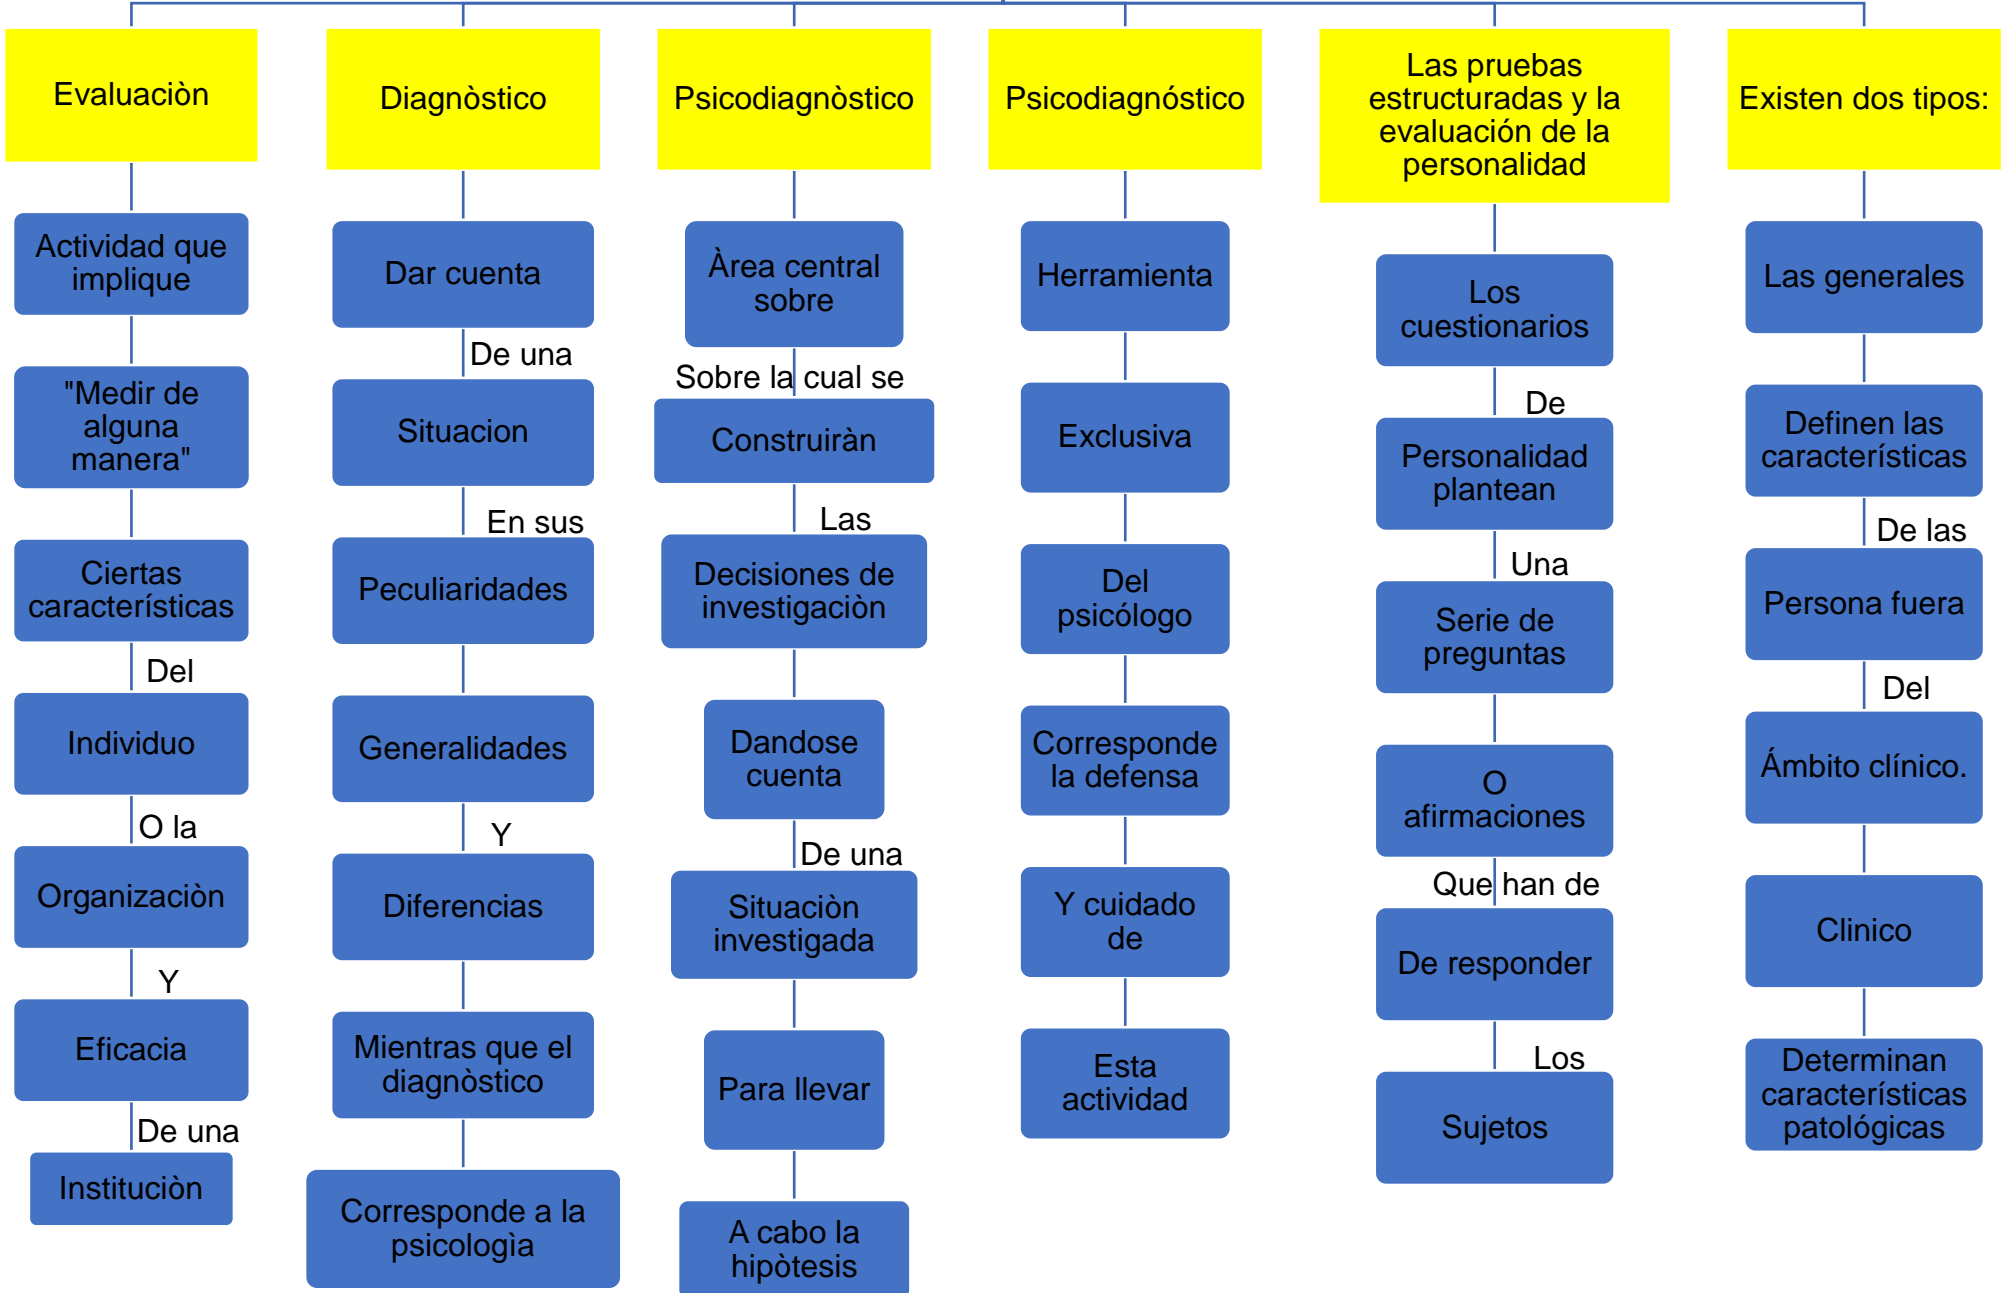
Evaluaciòn

Actividad que implique

"Medir de alguna manera"

Ciertas características

Del

Individuo

O la

Organizaciòn

Y

Eficacia

De una

Instituciòn

Diagnòstico

Dar cuenta

De una

Situacion

En sus

Peculiaridades

Generalidades

Y

Diferencias

Mientras que el diagnòstico

Corresponde a la psicologìa

Psicodiagnòstico

Àrea central sobre

Sobre la cual se

Construiràn

Las

Decisiones de investigaciòn

Dandose cuenta

De una

Situaciòn investigada

Para llevar

A cabo la hipòtesis

Psicodiagnóstico

Herramienta

Exclusiva

Del psicólogo

Corresponde la defensa

Y cuidado de

Esta actividad

Las pruebas estructuradas y la evaluación de la personalidad

Los cuestionarios

De

Personalidad plantean

Una

Serie de preguntas

O afirmaciones

Que han de

De responder

Los

Sujetos

Existen dos tipos:

Las generales

Definen las características

De las

Persona fuera

Del

Ámbito clínico.

Clinico

Determinan características patológicas